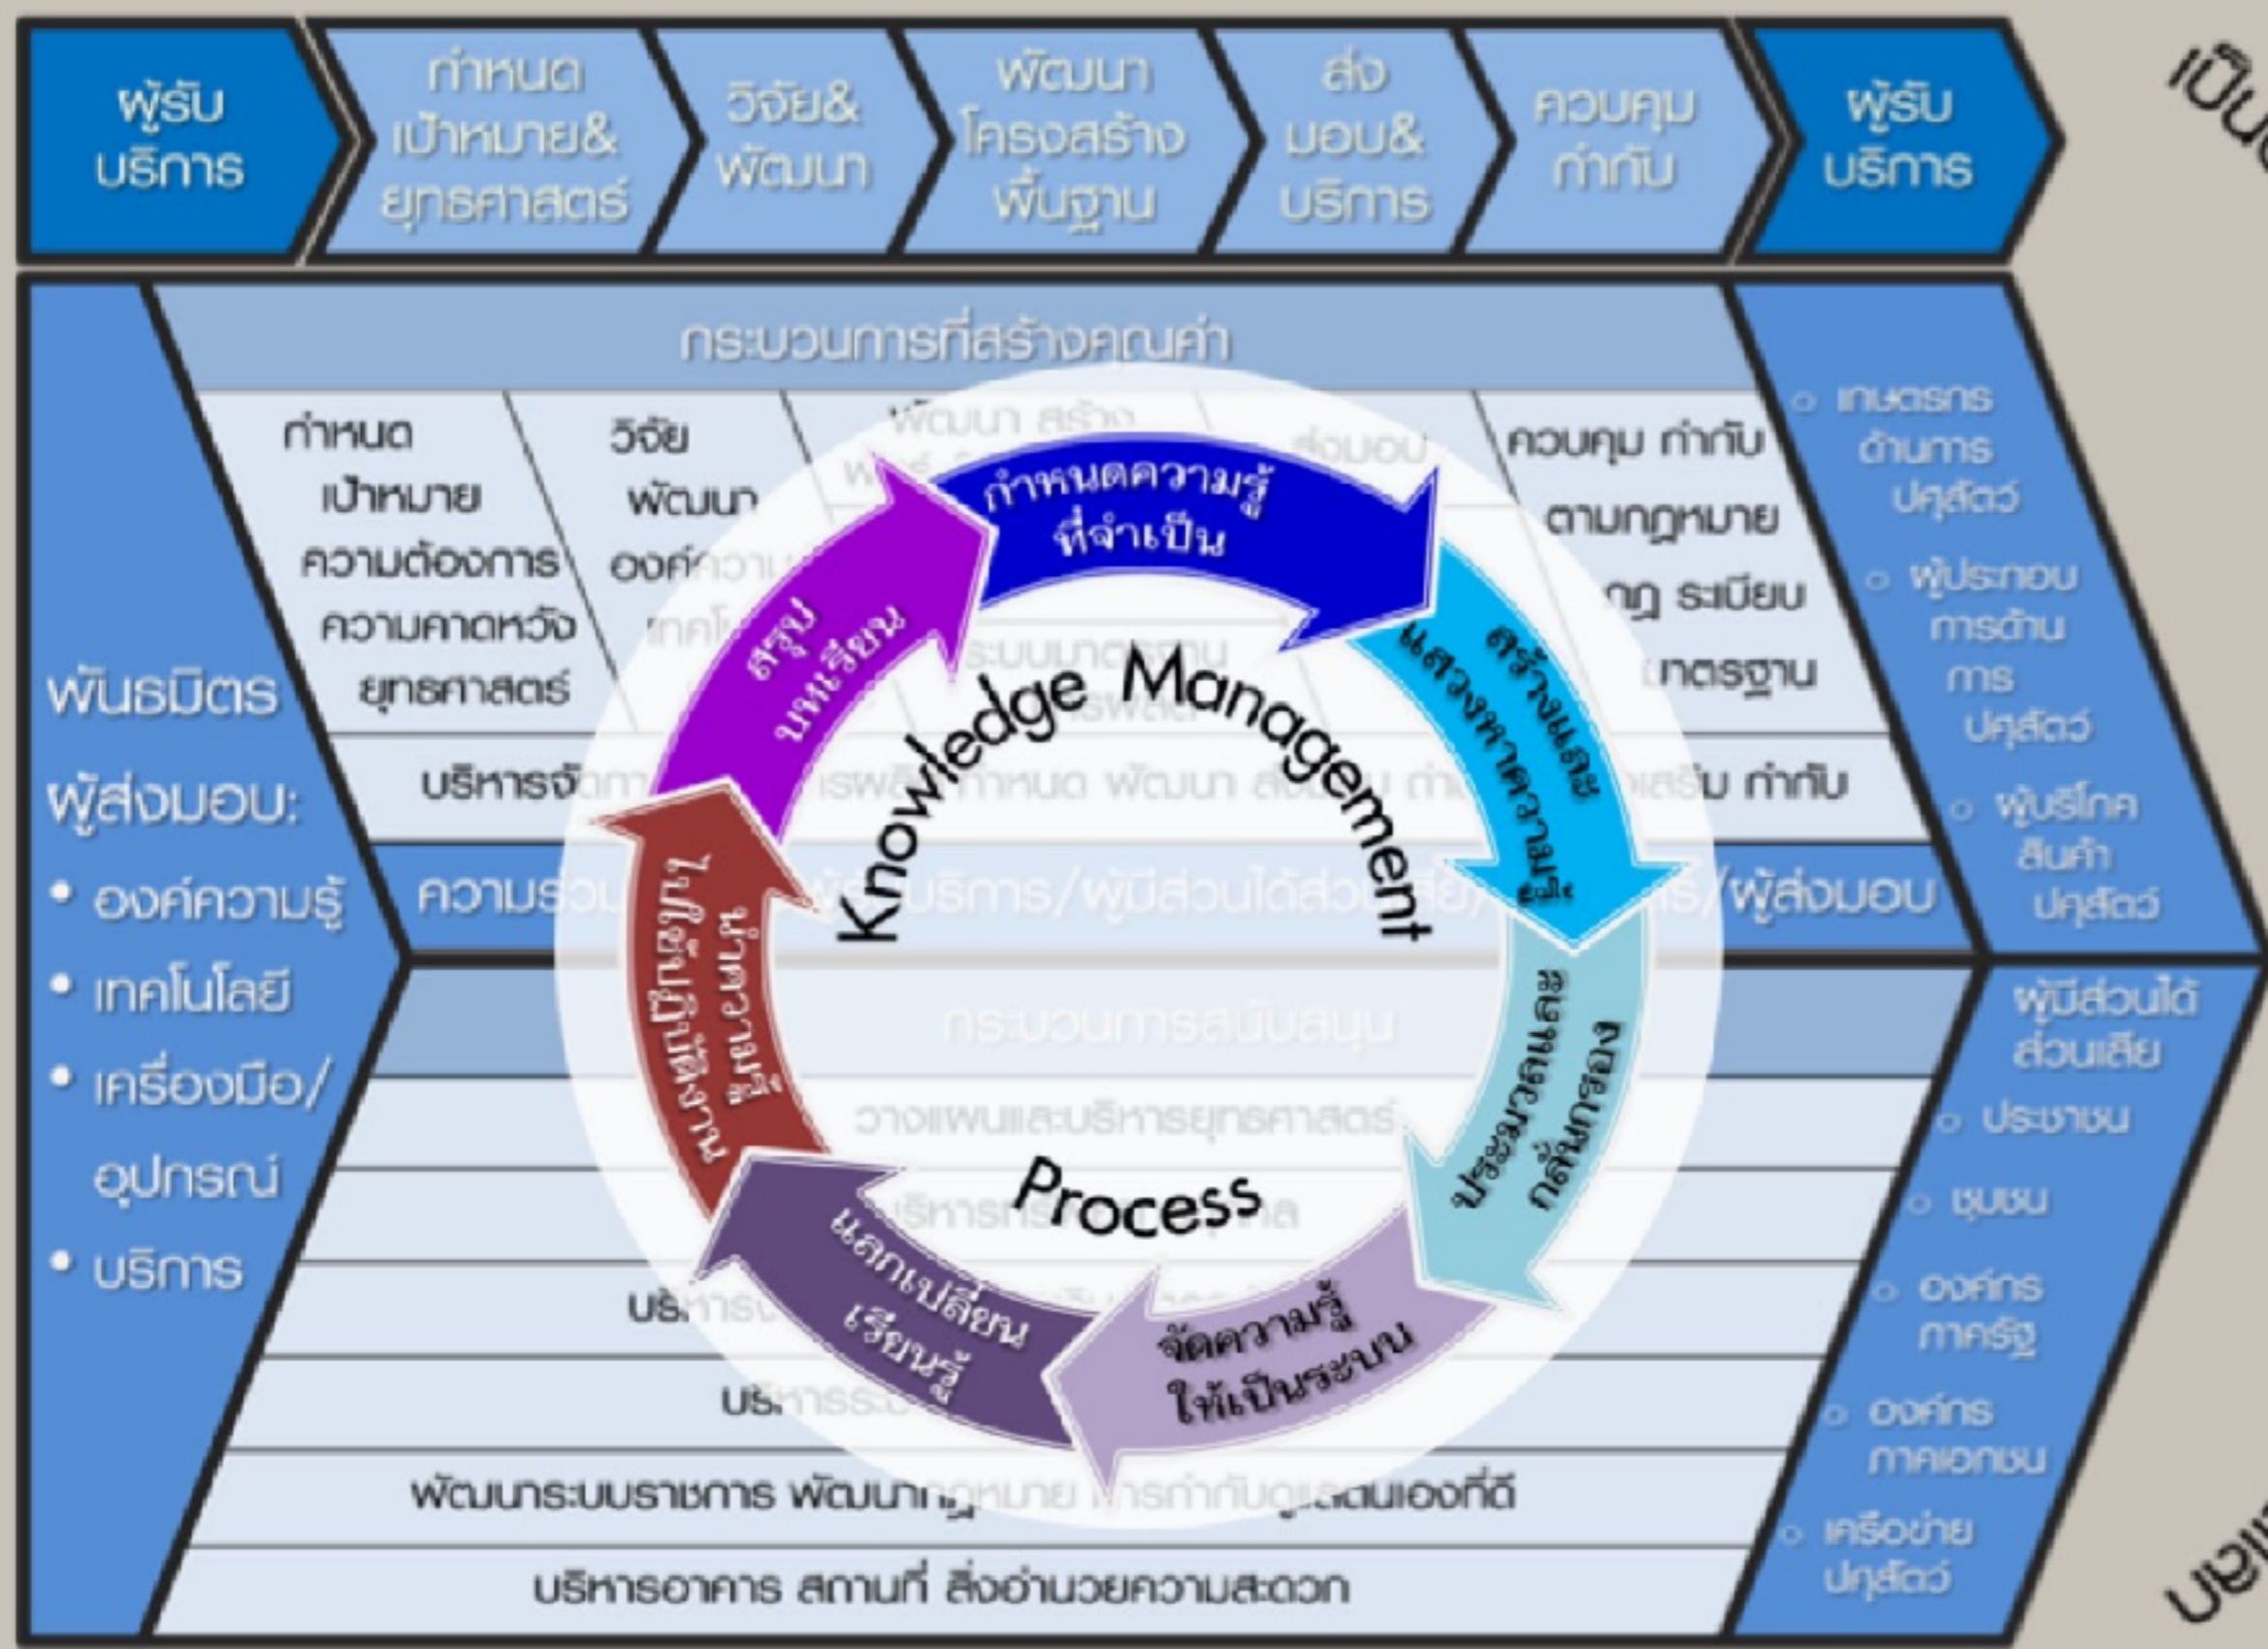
ผู้รับบริการ

กำหนดเป้าหมาย&ยุทธศาสตร์

วิจัย&พัฒนา

พัฒนาโครงสร้างพื้นฐาน

ส่งมอบ&บริการ

ควบคุมกำกับ

ผู้รับบริการ

เป็น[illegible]

กระบวนการที่สร้างคุณค่า

กำหนดเป้าหมาย ความต้องการ ความคาดหวัง ยุทธศาสตร์

วิจัย พัฒนา องค์ความ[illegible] เทคโ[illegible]

พัฒนา สร้าง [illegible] ระบบมาตรฐาน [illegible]

ส่งมอบ

ควบคุม กำกับ ตามกฎหมาย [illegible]กฎ ระเบียบ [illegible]มาตรฐาน

บริหารจั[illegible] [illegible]รพลิ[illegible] กำหนด พัฒนา ส่ง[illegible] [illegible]เสริม กำกับ

ความร่ว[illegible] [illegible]บริการ/ผู้มีส่วนได้ส่วน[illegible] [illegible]ร/ผู้ส่งมอบ

พันธมิตร

ผู้ส่งมอบ:

• องค์ความรู้

• เทคโนโลยี

• เครื่องมือ/อุปกรณ์

• บริการ

กระบวนการสนับสนุน

วางแผนและบริหารยุทธศาสตร์

บริหารทรั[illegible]คล

บริหาร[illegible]

บริหารระ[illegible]

พัฒนาระบบราชการ พัฒนากฎหมาย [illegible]ารกำกับดูแลตนเองที่ดี

บริหารอาคาร สถานที่ สิ่งอำนวยความสะดวก

○ เกษตรกรด้านการปศุสัตว์

○ ผู้ประกอบการด้านการปศุสัตว์

○ ผู้บริโภคสินค้าปศุสัตว์

ผู้มีส่วนได้ส่วนเสีย

○ ประชาชน

○ ชุมชน

○ องค์กรภาครัฐ

○ องค์กรภาคเอกชน

○ เครือข่ายปศุสัตว์

บ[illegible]

Knowledge Management

Process

กำหนดความรู้ที่จำเป็น

สร้างและแสวงหาความรู้

ประชุมวิเคราะห์กลั่นกรอง

จัดความรู้ให้เป็นระบบ

แลกเปลี่ยนเรียนรู้

นำความรู้ไปใช้ประโยชน์

สรุปบทเรียน